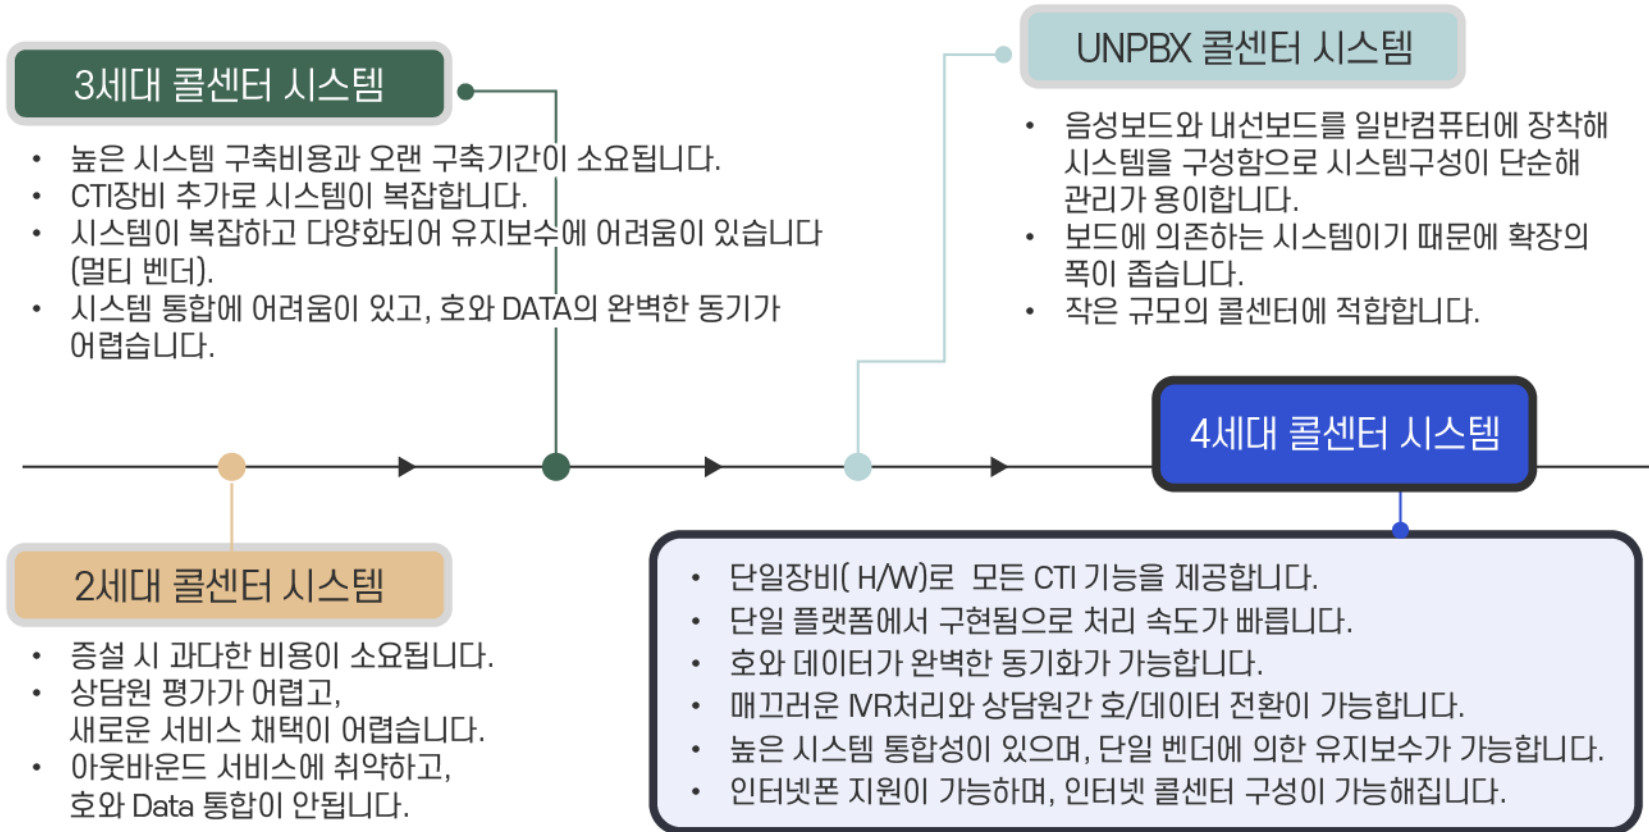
3세대 콜센터 시스템

• 높은 시스템 구축비용과 오랜 구축기간이 소요됩니다.
• CTI장비 추가로 시스템이 복잡합니다.
• 시스템이 복잡하고 다양화되어 유지보수에 어려움이 있습니다(멀티 벤더).
• 시스템 통합에 어려움이 있고, 호와 DATA의 완벽한 동기가 어렵습니다.

UNPBX 콜센터 시스템

• 음성보드와 내선보드를 일반컴퓨터에 장착해 시스템을 구성함으로 시스템구성이 단순해 관리가 용이합니다.
• 보드에 의존하는 시스템이기 때문에 확장의 폭이 좁습니다.
• 작은 규모의 콜센터에 적합합니다.

4세대 콜센터 시스템

2세대 콜센터 시스템

• 증설 시 과다한 비용이 소요됩니다.
• 상담원 평가가 어렵고, 새로운 서비스 채택이 어렵습니다.
• 아웃바운드 서비스에 취약하고, 호와 Data 통합이 안됩니다.

• 단일장비( H/W)로 모든 CTI 기능을 제공합니다.
• 단일 플랫폼에서 구현됨으로 처리 속도가 빠릅니다.
• 호와 데이터가 완벽한 동기화가 가능합니다.
• 매끄러운 IVR처리와 상담원간 호/데이터 전환이 가능합니다.
• 높은 시스템 통합성이 있으며, 단일 벤더에 의한 유지보수가 가능합니다.
• 인터넷폰 지원이 가능하며, 인터넷 콜센터 구성이 가능해집니다.